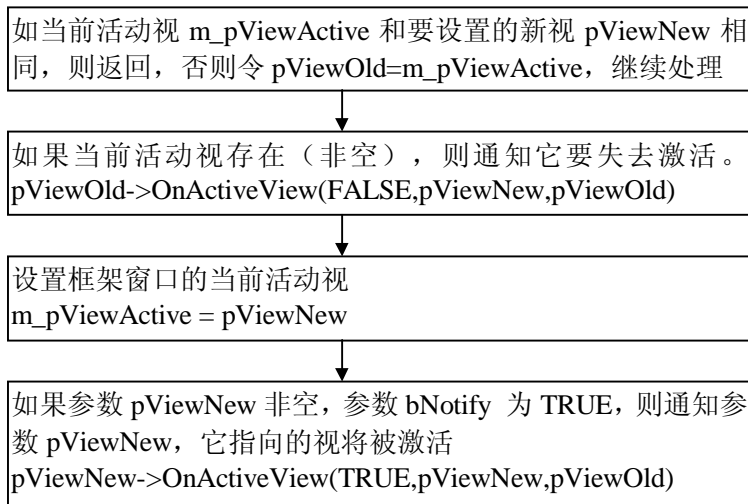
如当前活动视 m_pViewActive 和要设置的新视 pViewNew 相同，则返回，否则令 pViewOld=m_pViewActive，继续处理

如果当前活动视存在（非空），则通知它要失去激活。
pViewOld->OnActiveView(FALSE,pViewNew,pViewOld)

设置框架窗口的当前活动视
m_pViewActive = pViewNew

如果参数 pViewNew 非空，参数 bNotify 为 TRUE，则通知参数 pViewNew，它指向的视将被激活
pViewNew->OnActiveView(TRUE,pViewNew,pViewOld)